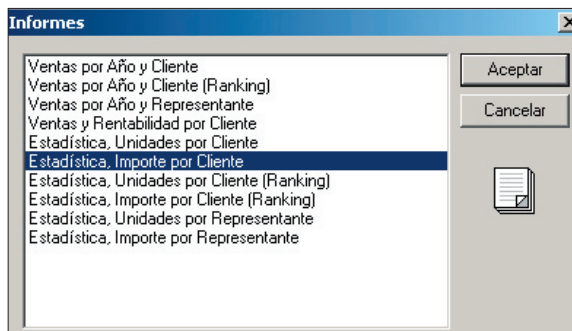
Informes

Ventas por Año y Cliente
Ventas por Año y Cliente (Ranking)
Ventas por Año y Representante
Ventas y Rentabilidad por Cliente
Estadística, Unidades por Cliente
Estadística, Importe por Cliente
Estadística, Unidades por Cliente (Ranking)
Estadística, Importe por Cliente (Ranking)
Estadística, Unidades por Representante
Estadística, Importe por Representante

Aceptar
Cancelar